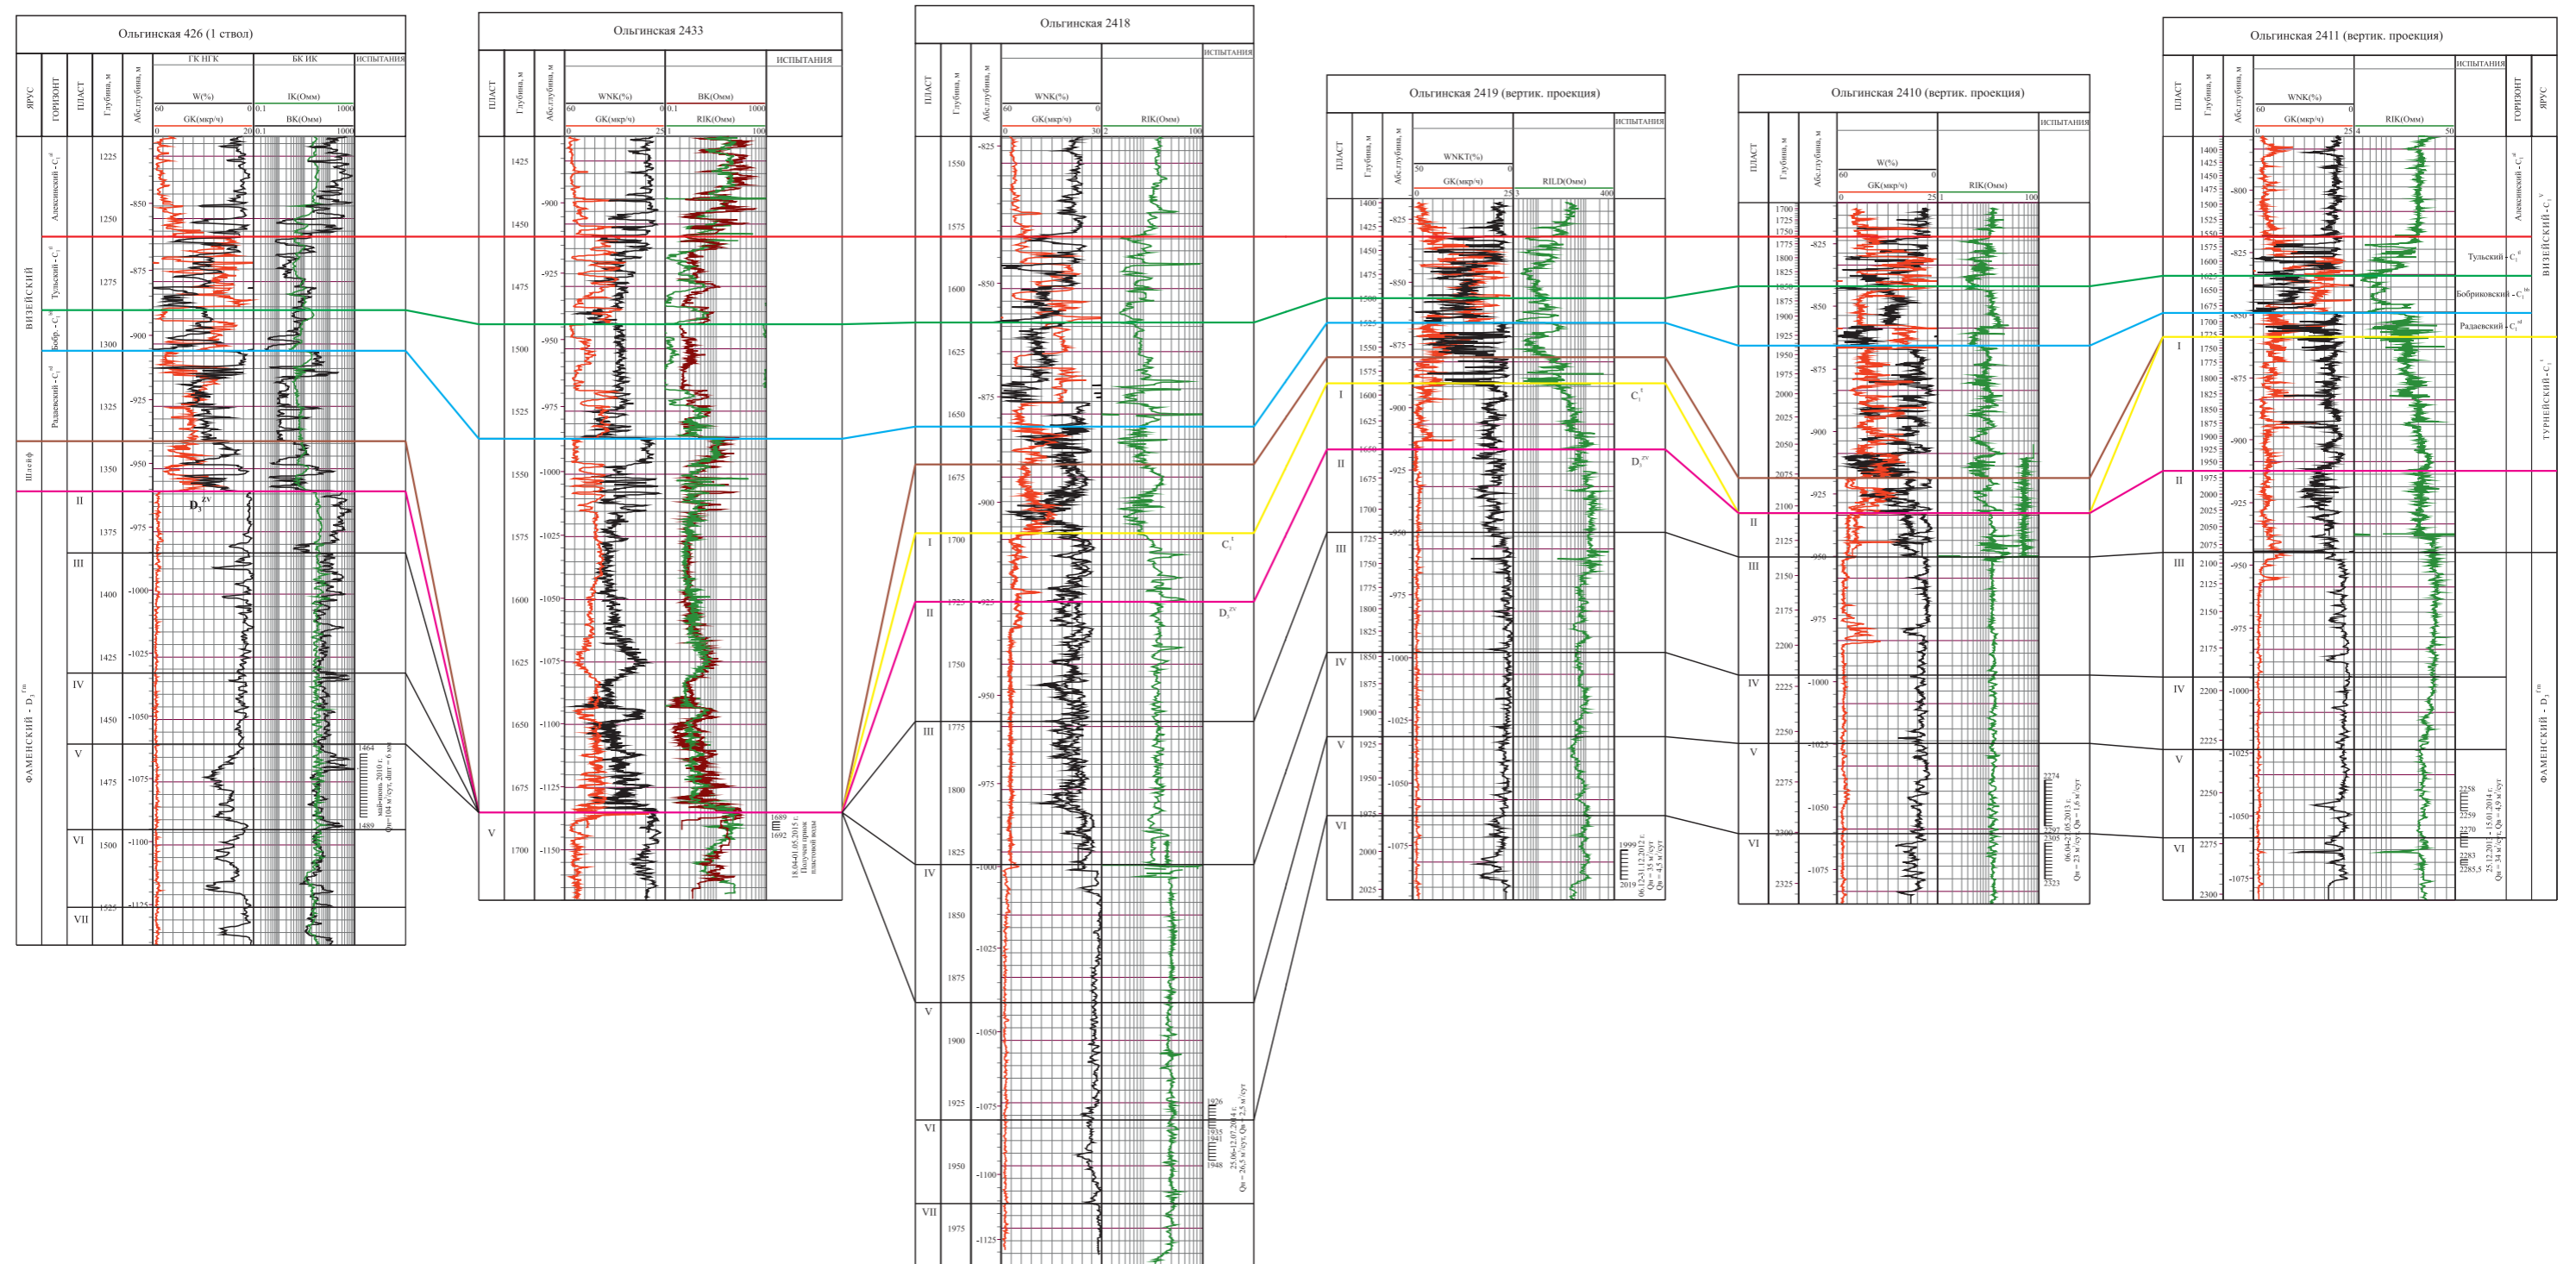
Ольгинская 426 (1 ствол)

ЯРУС | ГОРИЗОНТ | ПЛАСТ | Глубина, м | Абс.глубина, м
ГК НГК | БК ИК | ИСПЫТАНИЯ
W(%) 60 0 | IK(Омм) 0.1 1000
GK(мкр/ч) 0 20 | BK(Омм) 0.1 1000

ВИЗЕЙСКИЙ
Алексинский - $C_1^{al}$
Тульский - $C_1^{tl}$
Бобр. - $C_1^{bb}$
Радаевский - $C_1^{rd}$
Шлейф
ФАМЕНСКИЙ - $D_3^{fm}$
II III IV V VI VII
$D_3^{zv}$
1225 1250 1275 1300 1325 1350 1375 1400 1425 1450 1475 1500 1525
-850 -875 -900 -925 -950 -975 -1000 -1025 -1050 -1075 -1100 -1125
1464
1489
май-июнь 2010 г. Qн=104 м³/сут, dшт = 6 мм

Ольгинская 2433

ПЛАСТ | Глубина, м | Абс.глубина, м
WNK(%) 60 0 | BK(Омм) 0.1 1000 | ИСПЫТАНИЯ
GK(мкр/ч) 0 25 | RIK(Омм) 1 100
V
1425 1450 1475 1500 1525 1550 1575 1600 1625 1650 1675 1700
-900 -925 -950 -975 -1000 -1025 -1050 -1075 -1100 -1125 -1150
1689
1692
18.04-01.05.2015 г. Получен приток пластовой воды

Ольгинская 2418

ПЛАСТ | Глубина, м | Абс.глубина, м
WNK(%) 60 0 | ИСПЫТАНИЯ
GK(мкр/ч) 0 30 | RIK(Омм) 2 100
I II III IV V VI VII
$C_1^t$
$D_3^{zv}$
1550 1575 1600 1625 1650 1675 1700 1725 1750 1775 1800 1825 1850 1875 1900 1925 1950 1975
-825 -850 -875 -900 -925 -950 -975 -1000 -1025 -1050 -1075 -1100 -1125
1926
1948
25.06-12.07.2014 г. Qн = 26,5 м³/сут, Qв = 2,5 м³/сут

Ольгинская 2419 (вертик. проекция)

ПЛАСТ | Глубина, м | Абс.глубина, м
WNKT(%) 50 0 | ИСПЫТАНИЯ
GK(мкр/ч) 0 25 | RILD(Омм) 3 400
I II III IV V VI
$C_1^t$
$D_3^{zv}$
1400 1425 1450 1475 1500 1525 1550 1575 1600 1625 1650 1675 1700 1725 1750 1775 1800 1825 1850 1875 1900 1925 1950 1975 2000 2025
-825 -850 -875 -900 -925 -950 -975 -1000 -1025 -1050 -1075
1999
2019
06.12-31.12.2012 г. Qн = 35 м³/сут Qв = 4,5 м³/сут

Ольгинская 2410 (вертик. проекция)

ПЛАСТ | Глубина, м | Абс.глубина, м
W(%) 60 0 | ИСПЫТАНИЯ
GK(мкр/ч) 0 25 | RIK(Омм) 1 100
II III IV V VI
1700 1725 1750 1775 1800 1825 1850 1875 1900 1925 1950 1975 2000 2025 2050 2075 2100 2125 2150 2175 2200 2225 2250 2275 2300 2325
-825 -850 -875 -900 -925 -950 -975 -1000 -1025 -1050 -1075
2274
2297
2305
2323
06.04-27.05.2013 г. Qн = 23 м³/сут Qв = 1,6 м³/сут

Ольгинская 2411 (вертик. проекция)

ПЛАСТ | Глубина, м | Абс.глубина, м | ГОРИЗОНТ | ЯРУС
WNK(%) 60 0 | ИСПЫТАНИЯ
GK(мкр/ч) 0 25 | RIK(Омм) 4 50
I II III IV V VI
Алексинский - $C_1^{al}$
Тульский - $C_1^{tl}$
Бобриковский - $C_1^{bb}$
Радаевский - $C_1^{rd}$
ВИЗЕЙСКИЙ - $C_1^v$
ТУРНЕЙСКИЙ - $C_1^t$
ФАМЕНСКИЙ - $D_3^{fm}$
1400 1425 1450 1475 1500 1525 1550 1575 1600 1625 1650 1675 1700 1725 1750 1775 1800 1825 1850 1875 1900 1925 1950 1975 2000 2025 2050 2075 2100 2125 2150 2175 2200 2225 2250 2275 2300
-800 -825 -850 -875 -900 -925 -950 -975 -1000 -1025 -1050 -1075
2258
2259
2270
2283
2285,5
25.12.2013 - 15.01.2014 г. Qн = 34 м³/сут Qв = 4,9 м³/сут